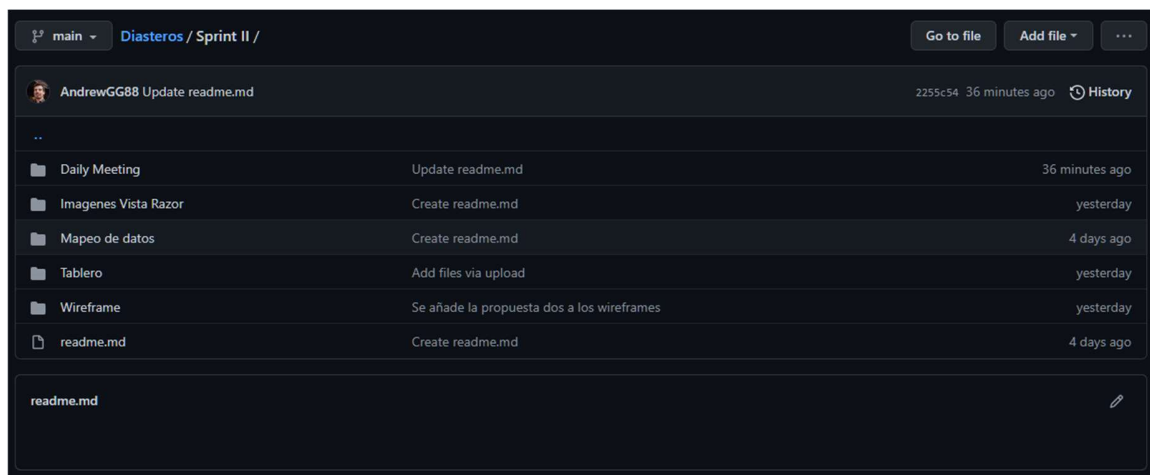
main

Diasteros / Sprint II /

Go to file

Add file

...

AndrewGG88 Update readme.md

2255c54 36 minutes ago

History

..

| | | |
|---|---|---|
| Daily Meeting | Update readme.md | 36 minutes ago |
| Imagenes Vista Razor | Create readme.md | yesterday |
| Mapeo de datos | Create readme.md | 4 days ago |
| Tablero | Add files via upload | yesterday |
| Wireframe | Se añade la propuesta dos a los wireframes | yesterday |
| readme.md | Create readme.md | 4 days ago |

readme.md